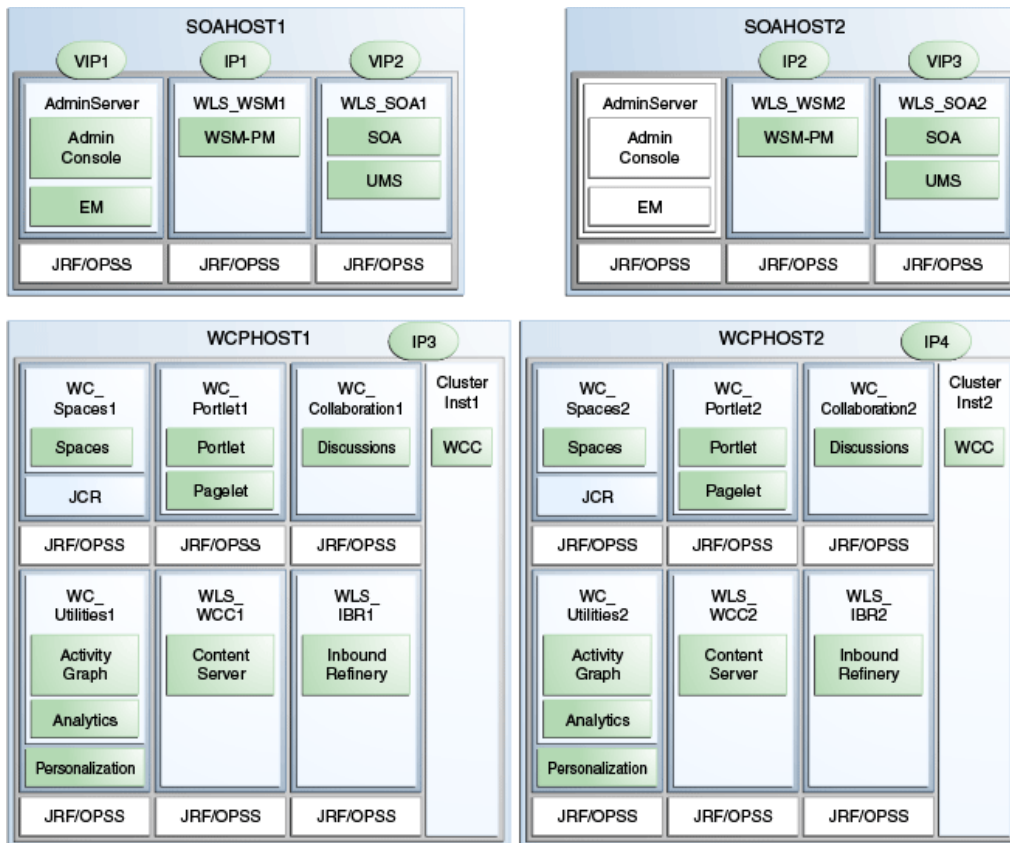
SOAHOST1

VIP1 IP1 VIP2

AdminServer
Admin Console
EM

WLS_WSM1
WSM-PM

WLS_SOA1
SOA
UMS

JRF/OPSS JRF/OPSS JRF/OPSS

SOAHOST2

IP2 VIP3

AdminServer
Admin Console
EM

WLS_WSM2
WSM-PM

WLS_SOA2
SOA
UMS

JRF/OPSS JRF/OPSS JRF/OPSS

WCPHOST1

IP3

WC_ Spaces1
Spaces
JCR

WC_ Portlet1
Portlet
Pagelet

WC_ Collaboration1
Discussions

Cluster Inst1
WCC

JRF/OPSS JRF/OPSS JRF/OPSS

WC_ Utilities1
Activity Graph
Analytics
Personalization

WLS_ WCC1
Content Server

WLS_ IBR1
Inbound Refinery

JRF/OPSS JRF/OPSS JRF/OPSS

WCPHOST2

IP4

WC_ Spaces2
Spaces
JCR

WC_ Portlet2
Portlet
Pagelet

WC_ Collaboration2
Discussions

Cluster Inst2
WCC

JRF/OPSS JRF/OPSS JRF/OPSS

WC_ Utilities2
Activity Graph
Analytics
Personalization

WLS_ WCC2
Content Server

WLS_ IBR2
Inbound Refinery

JRF/OPSS JRF/OPSS JRF/OPSS